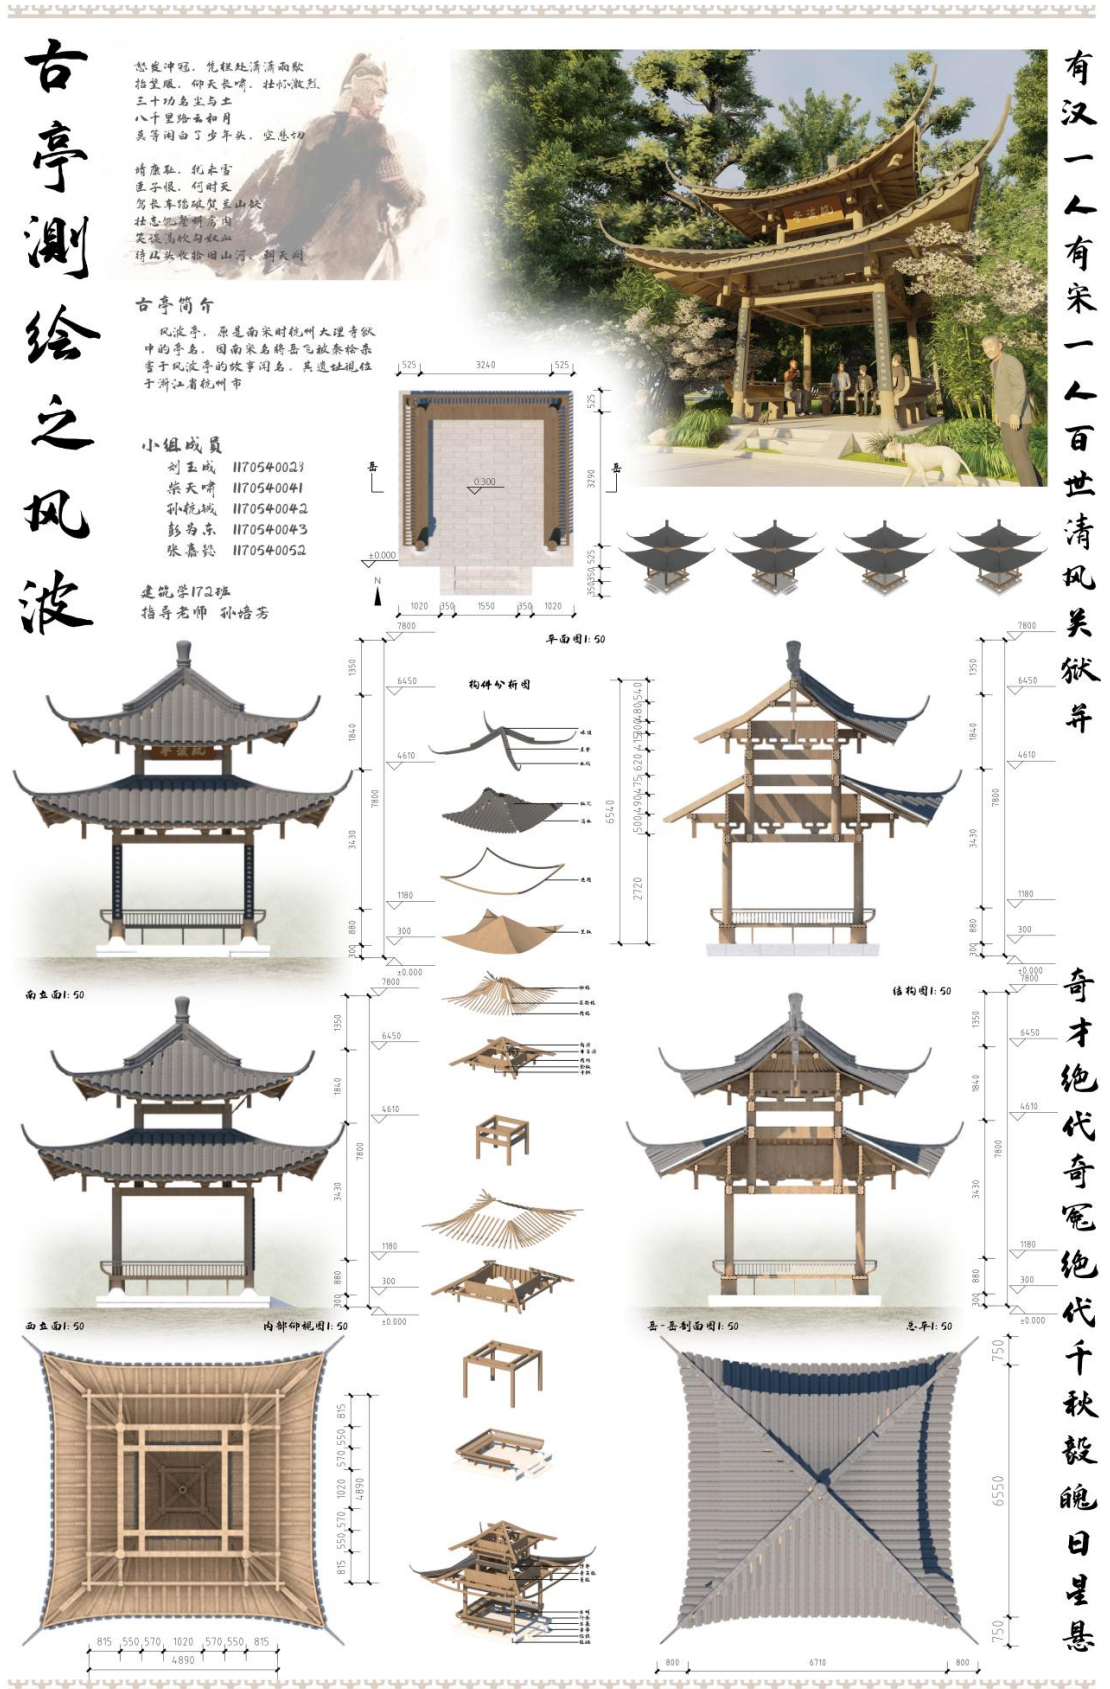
古亭测绘之风波

怒发冲冠，凭栏处潇潇雨歇
抬望眼，仰天长啸，壮怀激烈
三十功名尘与土
八千里路云和月
莫等闲白了少年头，空悲切

靖康耻，犹未雪
臣子恨，何时灭
驾长车踏破贺兰山缺
壮志饥餐胡虏肉
笑谈渴饮匈奴血
待从头收拾旧山河，朝天阙

古亭简介
风波亭，原是南宋时杭州大理寺狱中的亭名，因南宋名将岳飞被秦桧杀害于风波亭的故事闻名，其遗址现位于浙江省杭州市

小组成员
刘玉成 1170540023
柴天啸 1170540041
孙锐斌 1170540042
彭为东 1170540043
张嘉铭 1170540052

建筑学172班
指导老师 孙培芳

有汉一人有宋一人百世清风关狱并

奇才绝代奇冤绝代千秋毅魄日星悬

525 3240 525
525 3290 525 350 350
±0.000
0.300
岳 岳
N
1020 350 1550 350 1020
平面图1:50

构件分析图

南立面1:50
西立面1:50
内部仰视图1:50
结构图1:50
岳-岳剖面图1:50
总平1:50

7800 6450 4610 1180 300 ±0.000
1350 1840 7800 3430 880 300
6540 2720 500 490 475 620 415 500 480 540
815 550 570 1020 570 550 815
4890
750 6550 750
800 6710 800